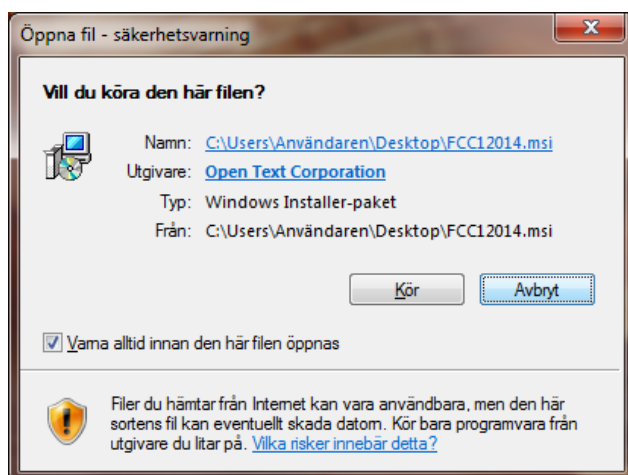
Öppna fil - säkerhetsvarning

x

Vill du köra den här filen?

Namn: C:\Users\Användaren\Desktop\FCC12014.msi

Utgivare: Open Text Corporation

Typ: Windows Installer-paket

Från: C:\Users\Användaren\Desktop\FCC12014.msi

Kör

Avbryt

Varna alltid innan den här filen öppnas

Filer du hämtar från Internet kan vara användbara, men den här sortens fil kan eventuellt skada datorn. Kör bara programvara från utgivare du litar på. Vilka risker innebär detta?